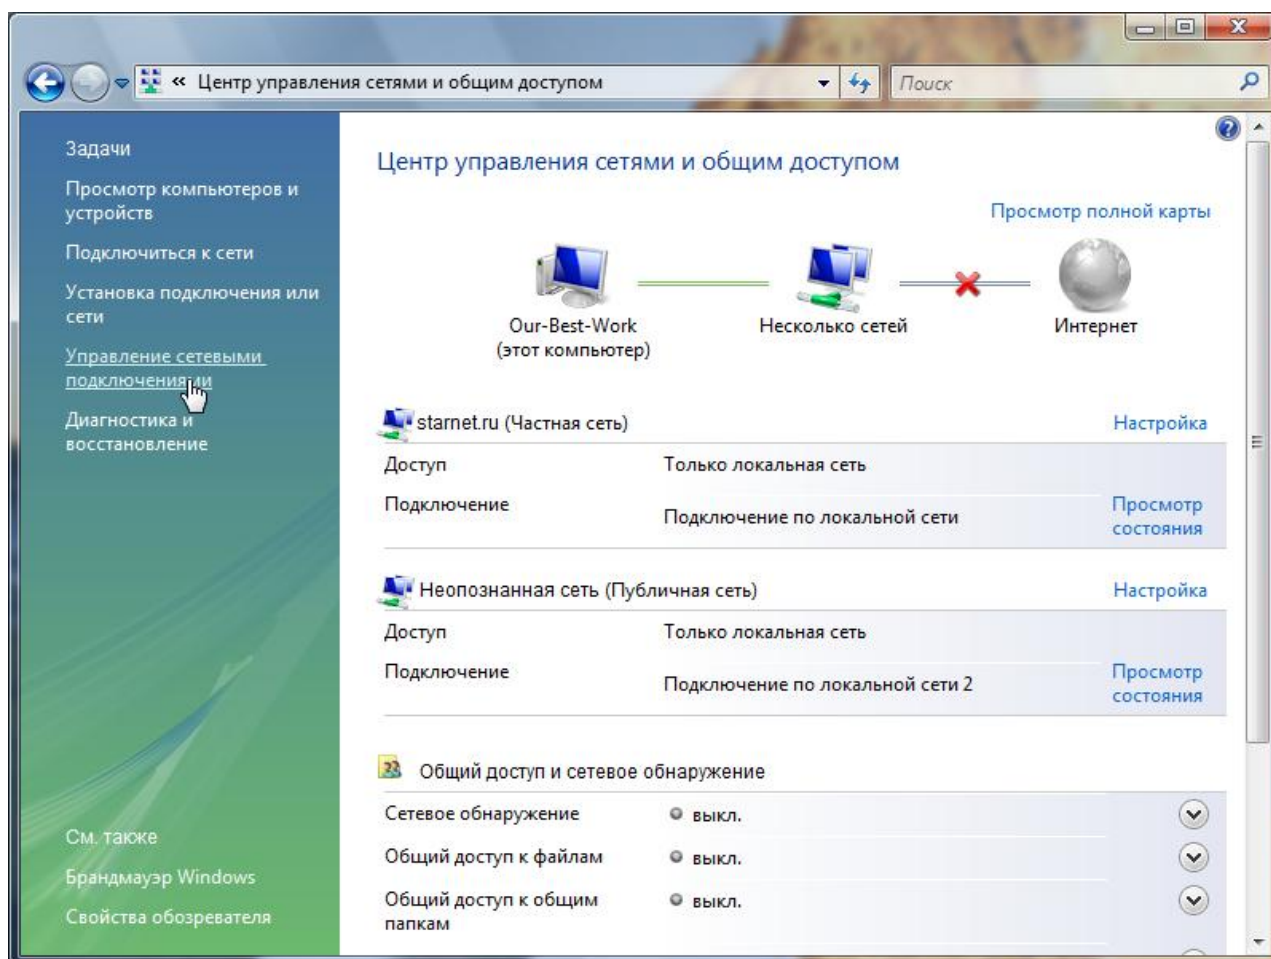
« Центр управления сетями и общим доступом

Поиск

Задачи

Просмотр компьютеров и устройств

Подключиться к сети

Установка подключения или сети

Управление сетевыми подключениями

Диагностика и восстановление

См. также

Брандмауэр Windows

Свойства обозревателя

Центр управления сетями и общим доступом

Просмотр полной карты

Our-Best-Work (этот компьютер)

Несколько сетей

Интернет

starnet.ru (Частная сеть)

Настройка

| | | |
|---|---|---|
| Доступ | Только локальная сеть | |
| Подключение | Подключение по локальной сети | Просмотр состояния |

Неопознанная сеть (Публичная сеть)

Настройка

| | | |
|---|---|---|
| Доступ | Только локальная сеть | |
| Подключение | Подключение по локальной сети 2 | Просмотр состояния |

Общий доступ и сетевое обнаружение

| | |
|---|---|
| Сетевое обнаружение | выкл. |
| Общий доступ к файлам | выкл. |
| Общий доступ к общим папкам | выкл. |